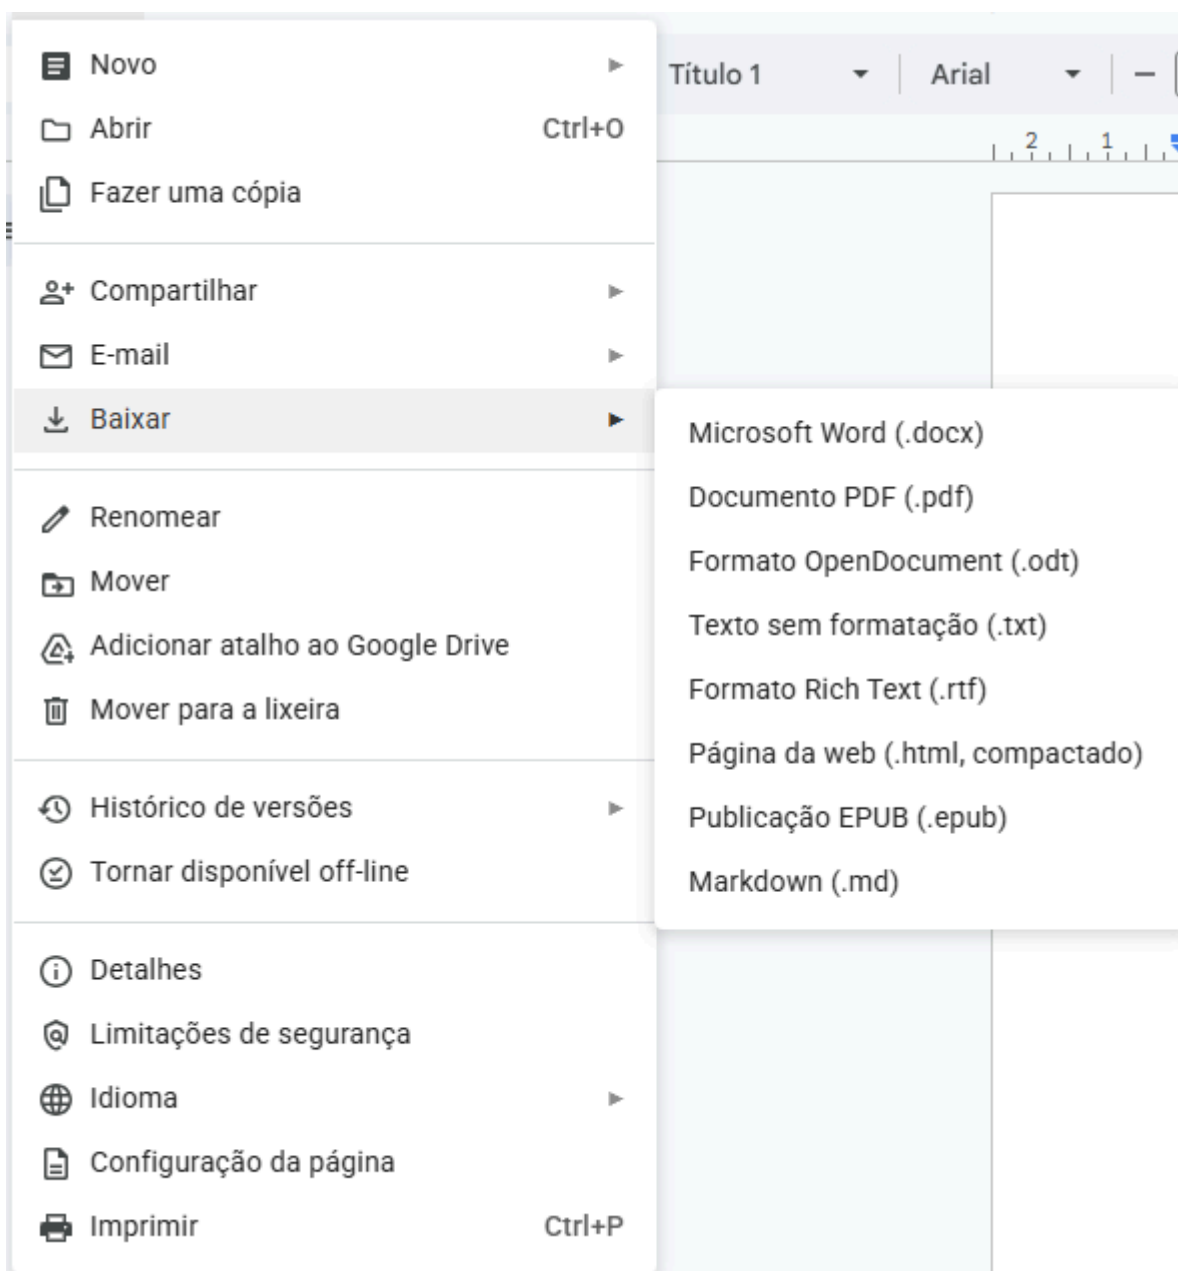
Novo
Abrir Ctrl+O
Fazer uma cópia

Compartilhar
E-mail
Baixar

Renomear
Mover
Adicionar atalho ao Google Drive
Mover para a lixeira

Histórico de versões
Tornar disponível off-line

Detalhes
Limitações de segurança
Idioma
Configuração da página
Imprimir Ctrl+P

Título 1
Arial

2 1

Microsoft Word (.docx)
Documento PDF (.pdf)
Formato OpenDocument (.odt)
Texto sem formatação (.txt)
Formato Rich Text (.rtf)
Página da web (.html, compactado)
Publicação EPUB (.epub)
Markdown (.md)